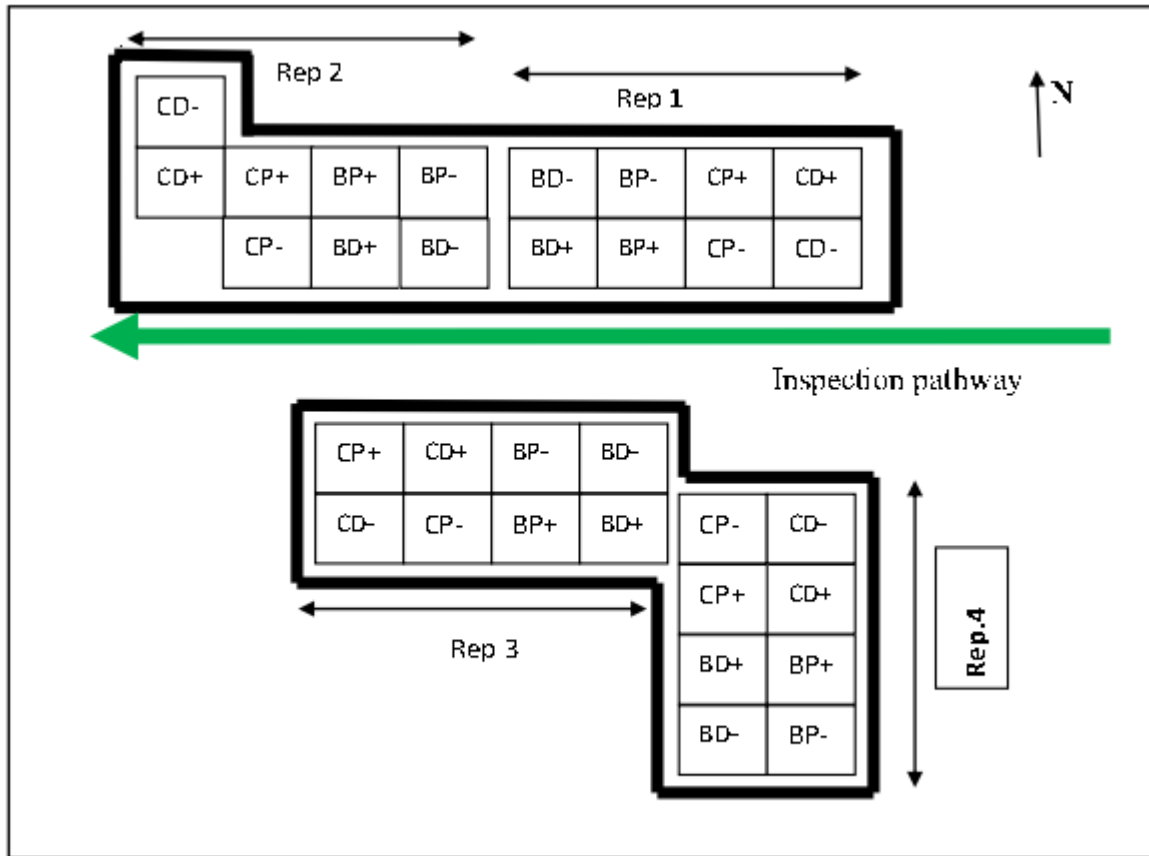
Rep 2

Rep 1

N

| CD- | | | |
|---|---|---|---|
| CD+ | CP+ | BP+ | BP- |
| | CP- | BD+ | BD- |

| BD- | BP- | CP+ | CD+ |
|---|---|---|---|
| BD+ | BP+ | CP- | CD- |

Inspection pathway

| CP+ | CD+ | BP- | BD- |
|---|---|---|---|
| CD- | CP- | BP+ | BD+ |

| CP- | CD- |
|---|---|
| CP+ | CD+ |
| BD+ | BP+ |
| BD- | BP- |

Rep 3

Rep.4